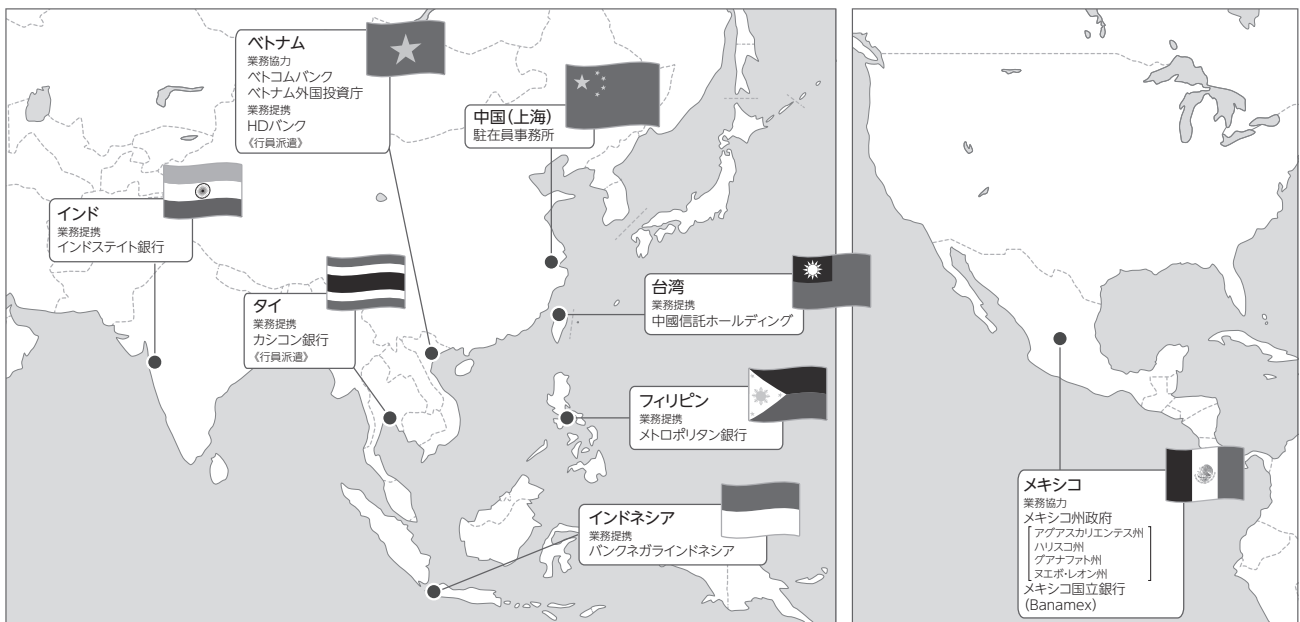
ベトナム
業務協力
ベトコムバンク
ベトナム外国投資庁
業務提携
HDバンク
《行員派遣》

中国(上海)
駐在員事務所

インド
業務提携
インドステイト銀行

タイ
業務提携
カシコン銀行
《行員派遣》

台湾
業務提携
中國信託ホールディング

フィリピン
業務提携
メトロポリタン銀行

インドネシア
業務提携
バンクネガラインドネシア

メキシコ
業務協力
メキシコ州政府
アグアスカリエンテス州
ハリスコ州
グアナファト州
ヌエボ・レオン州
メキシコ国立銀行
(Banamex)